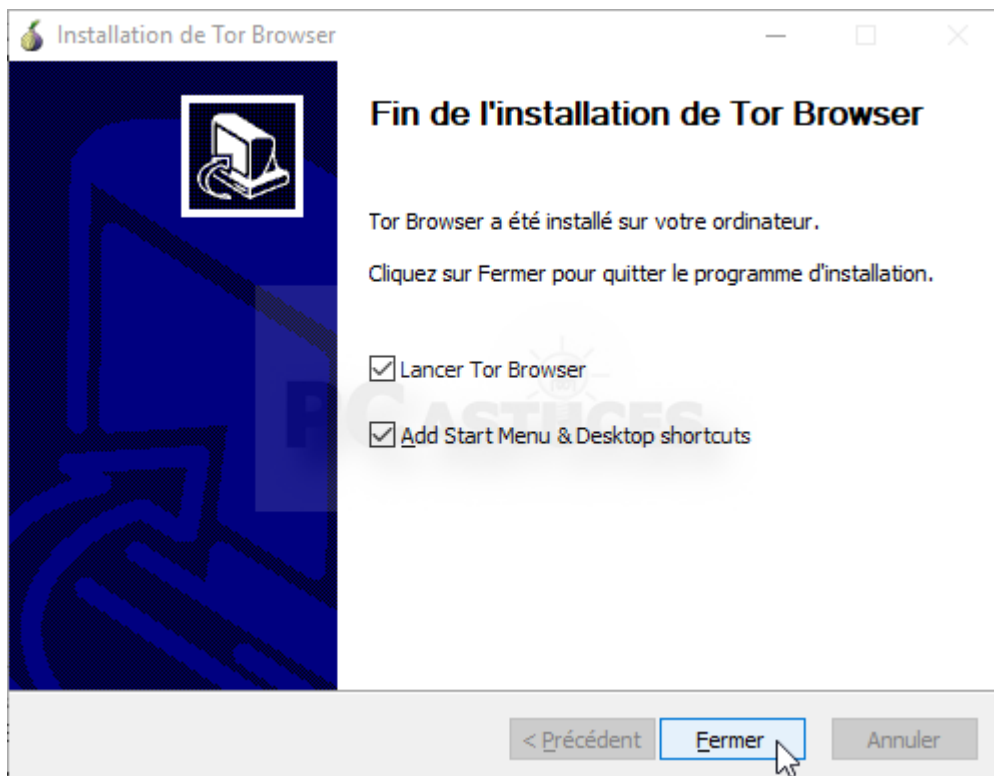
Installation de Tor Browser

Fin de l'installation de Tor Browser

Tor Browser a été installé sur votre ordinateur.

Cliquez sur Fermer pour quitter le programme d'installation.

Lancer Tor Browser

Add Start Menu & Desktop shortcuts

PC ASTUCES

< Précédent

Fermer

Annuler